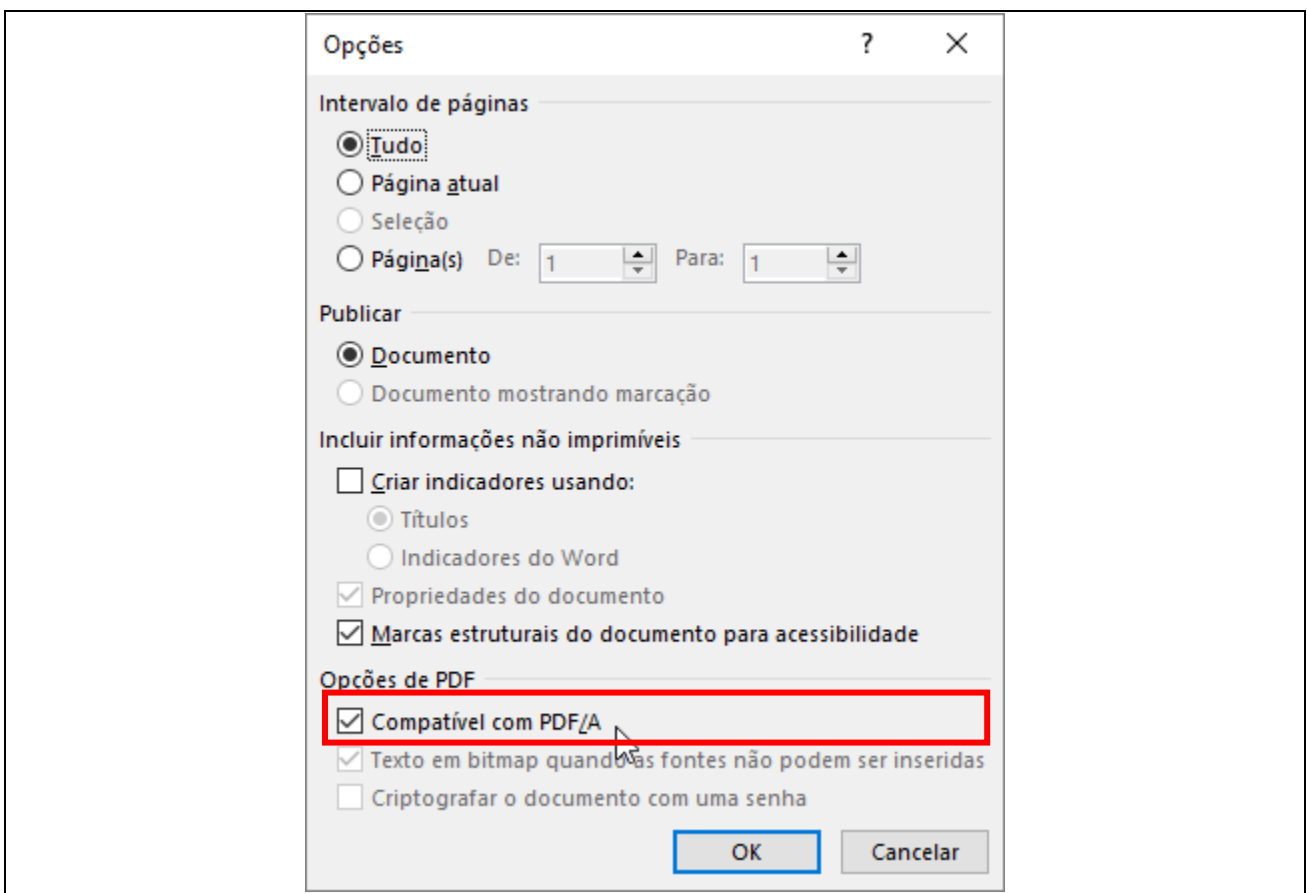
Opções

?

X

Intervalo de páginas

Tudo

Página atual

Seleção

Página(s) De: 1 Para: 1

Publicar

Documento

Documento mostrando marcação

Incluir informações não imprimíveis

Criar indicadores usando:

Títulos

Indicadores do Word

Propriedades do documento

Marcas estruturais do documento para acessibilidade

Opções de PDF

Compatível com PDF/A

Texto em bitmap quando as fontes não podem ser inseridas

Criptografar o documento com uma senha

OK

Cancelar